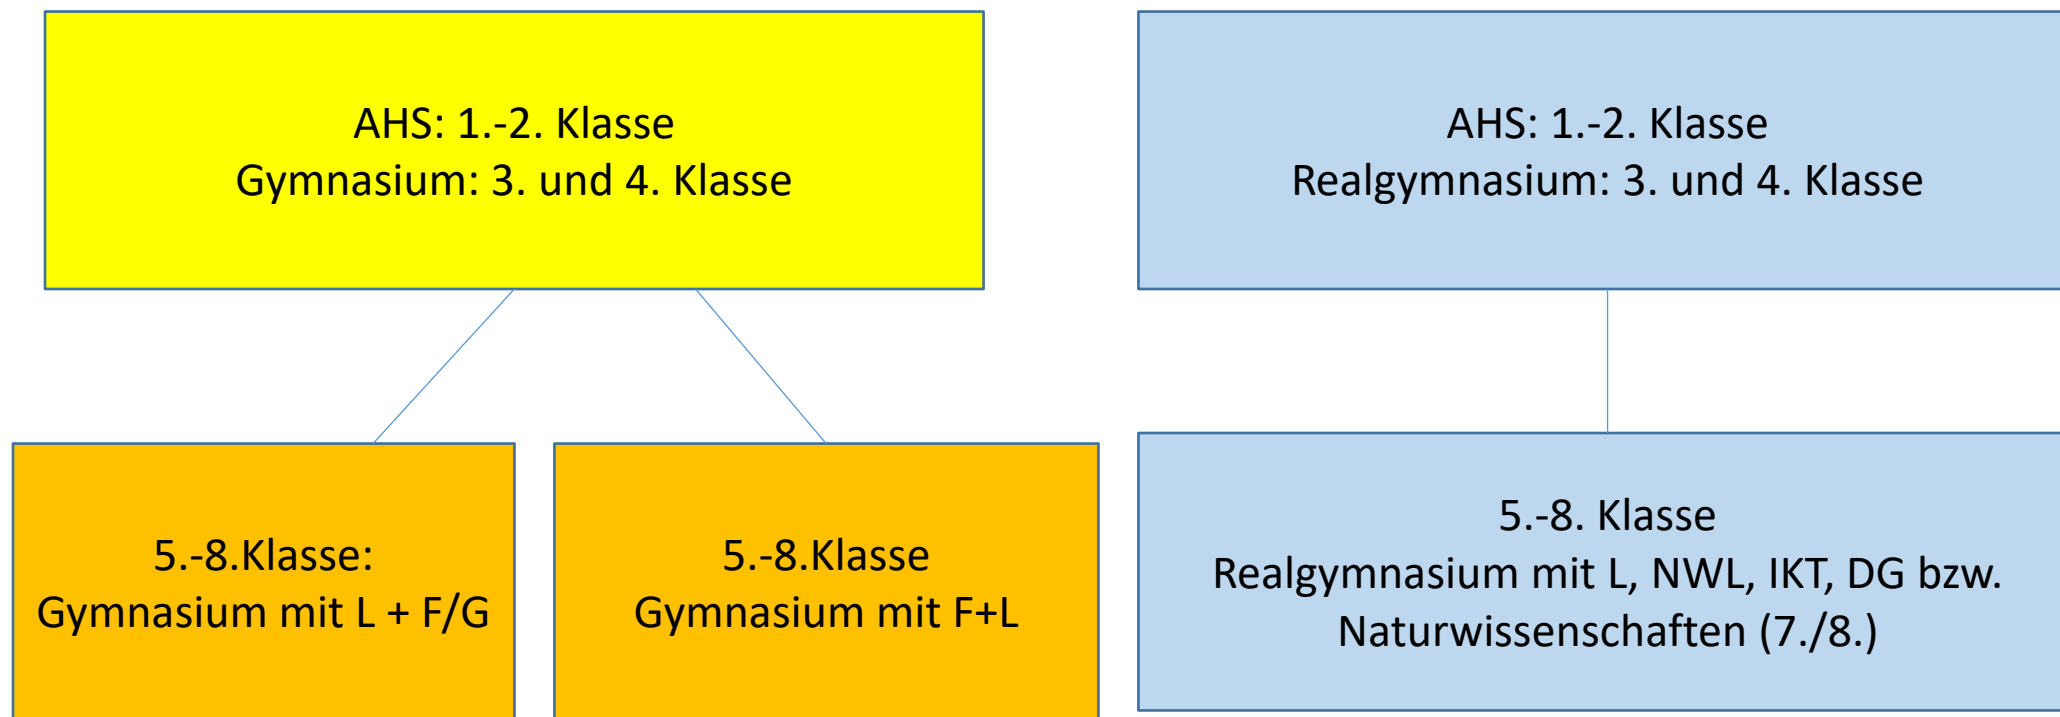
AHS: 1.-2. Klasse
Gymnasium: 3. und 4. Klasse

AHS: 1.-2. Klasse
Realgymnasium: 3. und 4. Klasse

5.-8.Klasse:
Gymnasium mit L + F/G

5.-8.Klasse
Gymnasium mit F+L

5.-8. Klasse
Realgymnasium mit L, NWL, IKT, DG bzw. Naturwissenschaften (7./8.)